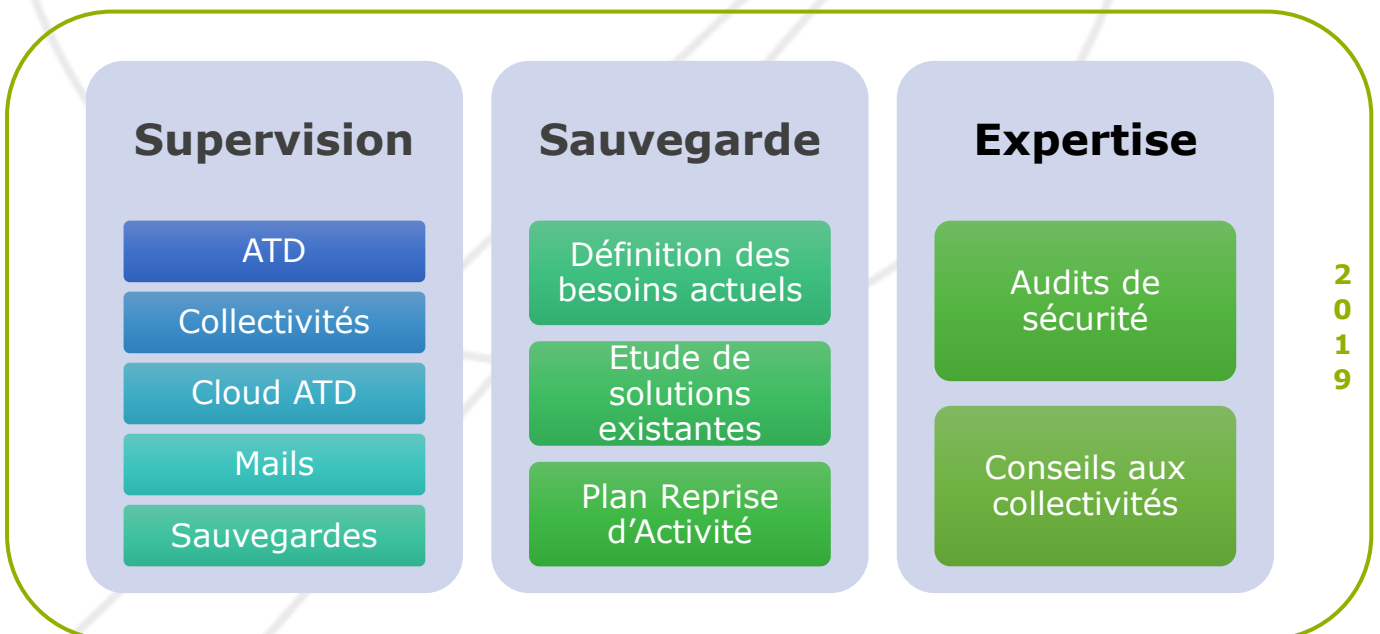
Supervision

ATD

Collectivités

Cloud ATD

Mails

Sauvegardes

Sauvegarde

Définition des besoins actuels

Etude de solutions existantes

Plan Reprise d’Activité

Expertise

Audits de sécurité

Conseils aux collectivités

2
0
1
9